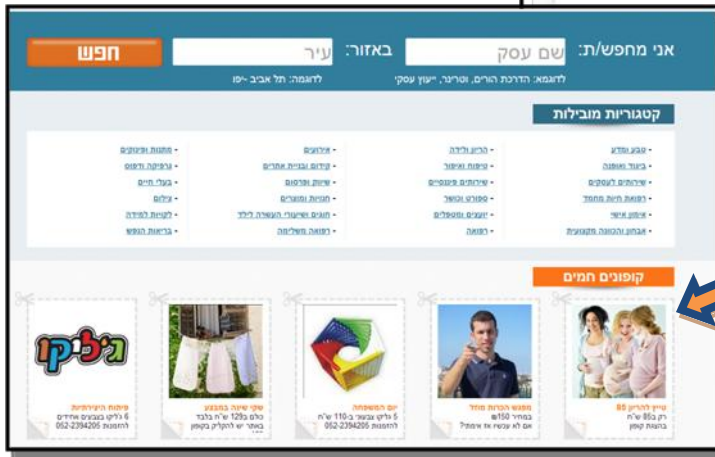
אני מחפש/ת: שם עסק באזור: עיר חפש

לדוגמא: הדרכת הורים, וטרינר, ייעוץ עסקי

לדוגמה: תל אביב -יפו

קטגוריות מובילות

- טבע ומדע
- ביגוד ואופנה
- שירותים לעסקים
- רפואה ויעוץ נפשי
- אימון אישי
- אבחון והכוונה מקצועית

- הריון ולידה
- טיפוח ואיפור
- שירותים פיננסיים
- ספורט וכושר
- יועצים ומטפלים
- רפואה

- אירועים
- קידום ובניית אתרים
- שיווק ופרסום
- חוגים ושיעורי העשרה לילד
- רפואה משלימה

- מתנות ופינוקים
- גרפיקה ודפוס
- בעלי חיים
- צילום
- לקויות למידה
- בריאות הנפש

קופונים חמים

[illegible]
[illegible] ש"ח
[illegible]

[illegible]
במחיר 150 ש"ח
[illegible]

יום המשפחה
5 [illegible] ב-110 ש"ח
להזמנות 052-2394205

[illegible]
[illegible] 129 ש"ח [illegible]
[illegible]

ג'ליקו
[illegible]
6 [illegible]
להזמנות 052-2394205